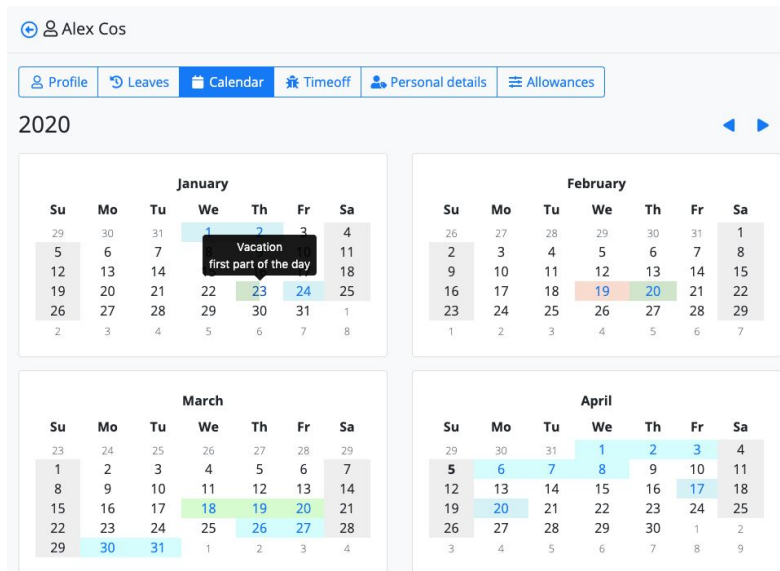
Alex Cos

Profile | Leaves | Calendar | Timeoff | Personal details | Allowances

2020

January

| Su | Mo | Tu | We | Th | Fr | Sa |
|---|---|---|---|---|---|---|
| 29 | 30 | 31 | 1 | 2 | 3 | 4 |
| 5 | 6 | 7 | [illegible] | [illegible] | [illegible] | 11 |
| 12 | 13 | 14 | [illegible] | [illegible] | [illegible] | 18 |
| 19 | 20 | 21 | 22 | 23 | 24 | 25 |
| 26 | 27 | 28 | 29 | 30 | 31 | 1 |
| 2 | 3 | 4 | 5 | 6 | 7 | 8 |

Vacation
first part of the day

February

| Su | Mo | Tu | We | Th | Fr | Sa |
|---|---|---|---|---|---|---|
| 26 | 27 | 28 | 29 | 30 | 31 | 1 |
| 2 | 3 | 4 | 5 | 6 | 7 | 8 |
| 9 | 10 | 11 | 12 | 13 | 14 | 15 |
| 16 | 17 | 18 | 19 | 20 | 21 | 22 |
| 23 | 24 | 25 | 26 | 27 | 28 | 29 |
| 1 | 2 | 3 | 4 | 5 | 6 | 7 |

March

| Su | Mo | Tu | We | Th | Fr | Sa |
|---|---|---|---|---|---|---|
| 23 | 24 | 25 | 26 | 27 | 28 | 29 |
| 1 | 2 | 3 | 4 | 5 | 6 | 7 |
| 8 | 9 | 10 | 11 | 12 | 13 | 14 |
| 15 | 16 | 17 | 18 | 19 | 20 | 21 |
| 22 | 23 | 24 | 25 | 26 | 27 | 28 |
| 29 | 30 | 31 | 1 | 2 | 3 | 4 |

April

| Su | Mo | Tu | We | Th | Fr | Sa |
|---|---|---|---|---|---|---|
| 29 | 30 | 31 | 1 | 2 | 3 | 4 |
| 5 | 6 | 7 | 8 | 9 | 10 | 11 |
| 12 | 13 | 14 | 15 | 16 | 17 | 18 |
| 19 | 20 | 21 | 22 | 23 | 24 | 25 |
| 26 | 27 | 28 | 29 | 30 | 1 | 2 |
| 3 | 4 | 5 | 6 | 7 | 8 | 9 |